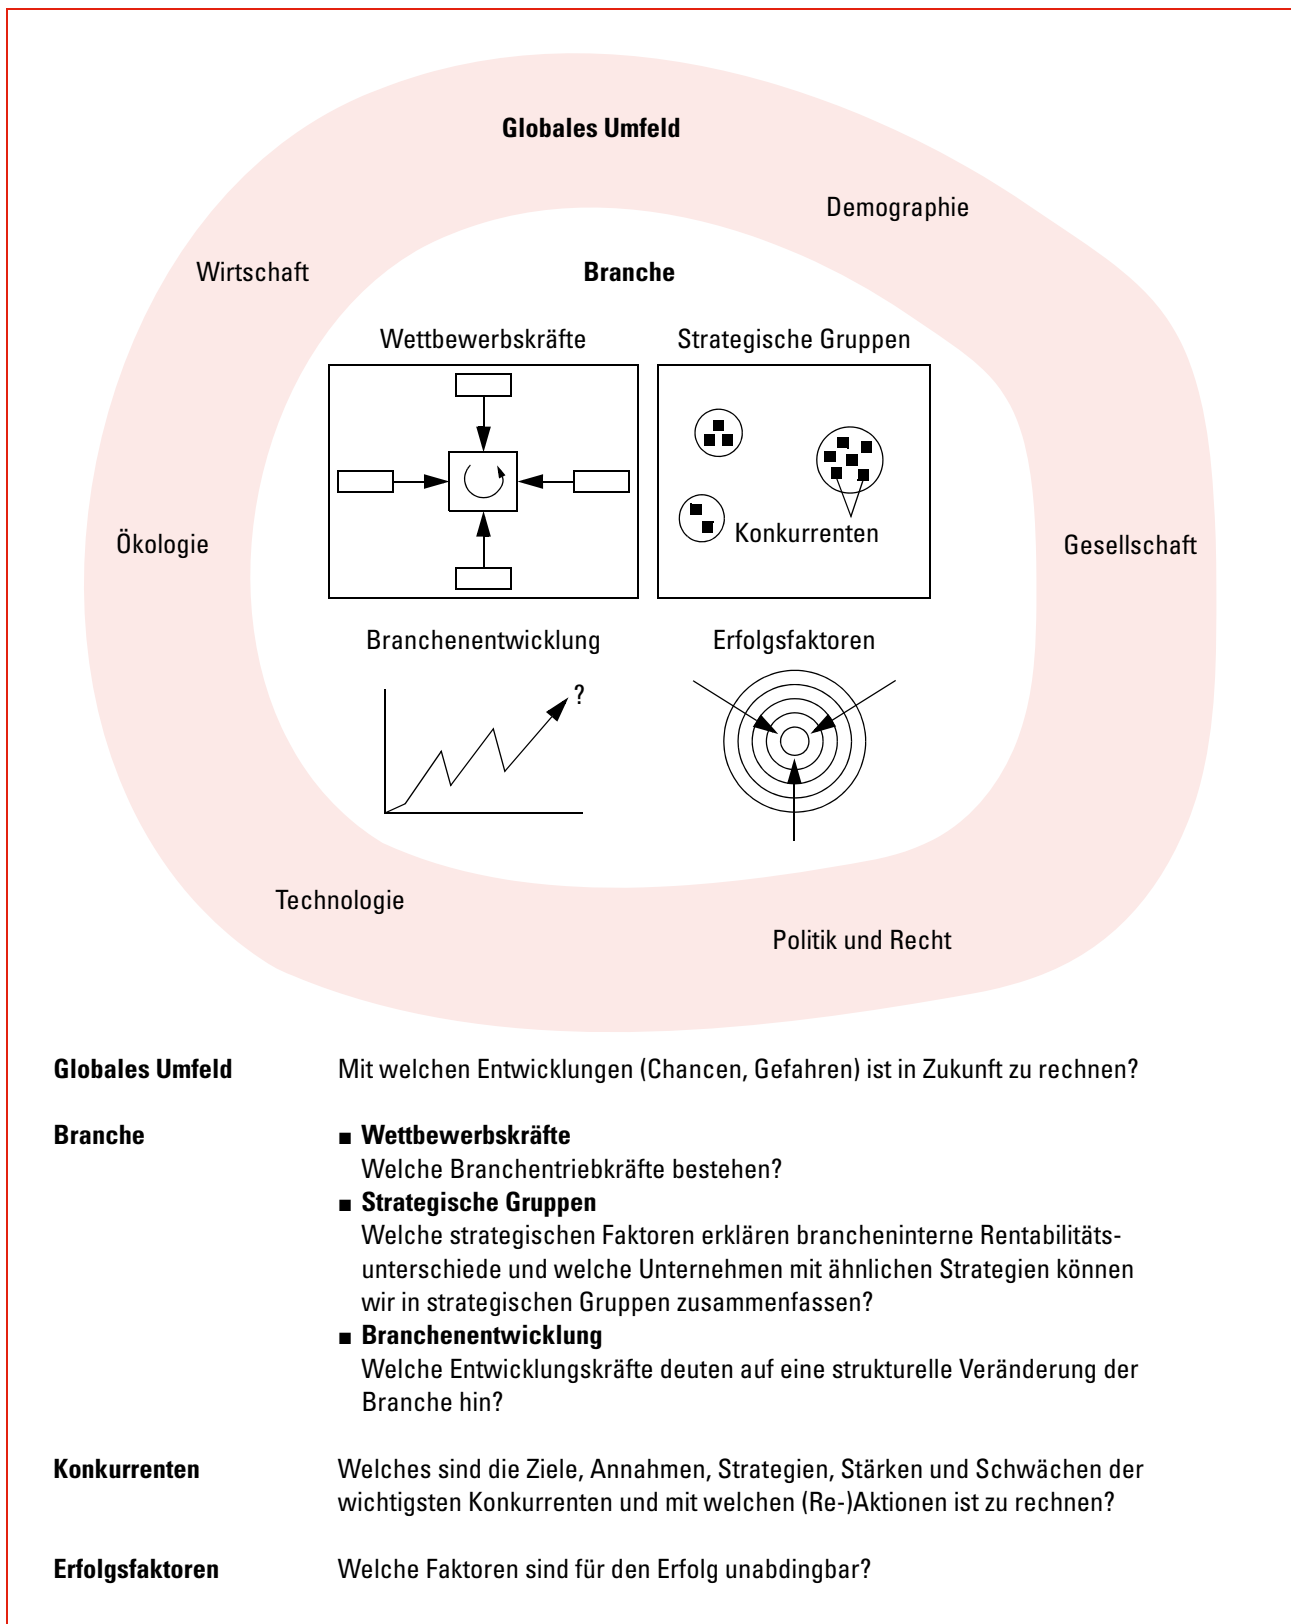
Globales Umfeld

Demographie

Wirtschaft

Branche

Wettbewerbskräfte

Strategische Gruppen

Konkurrenten

Ökologie

Gesellschaft

Branchenentwicklung

Erfolgsfaktoren

?

Technologie

Politik und Recht

| | |
|---|---|
| **Globales Umfeld** | Mit welchen Entwicklungen (Chancen, Gefahren) ist in Zukunft zu rechnen? |
| **Branche** | ■ **Wettbewerbskräfte** Welche Branchentriebkräfte bestehen? ■ **Strategische Gruppen** Welche strategischen Faktoren erklären bracheninterne Rentabilitätsunterschiede und welche Unternehmen mit ähnlichen Strategien können wir in strategischen Gruppen zusammenfassen? ■ **Branchenentwicklung** Welche Entwicklungskräfte deuten auf eine strukturelle Veränderung der Branche hin? |
| **Konkurrenten** | Welches sind die Ziele, Annahmen, Strategien, Stärken und Schwächen der wichtigsten Konkurrenten und mit welchen (Re-)Aktionen ist zu rechnen? |
| **Erfolgsfaktoren** | Welche Faktoren sind für den Erfolg unabdingbar? |